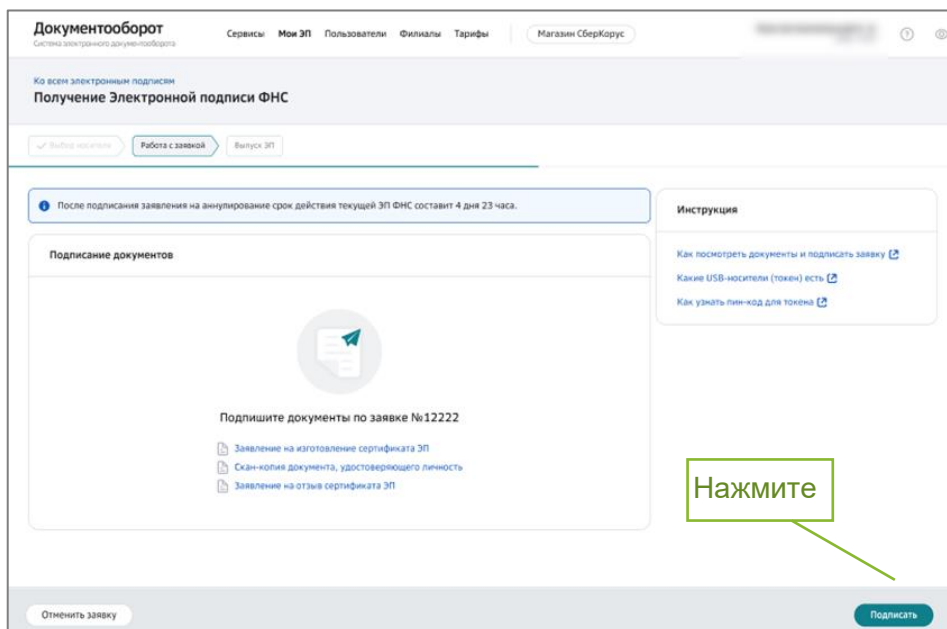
Документооборот
Система электронного документооборота

Сервисы Мои ЭП Пользователи Филиалы Тарифы Магазин СберКорус

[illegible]

Ко всем электронным подписям
Получение Электронной подписи ФНС

Выбор носителя Работа с заявкой Выпуск ЭП

После подписания заявления на аннулирование срок действия текущей ЭП ФНС составит 4 дня 23 часа.

Подписание документов

Подпишите документы по заявке №12222

Заявление на изготовление сертификата ЭП
Скан-копия документа, удостоверяющего личность
Заявление на отзыв сертификата ЭП

Инструкция

Как посмотреть документы и подписать заявку
Какие USB-носители (токен) есть
Как узнать пин-код для токена

Нажмите

Отменить заявку

Подписать